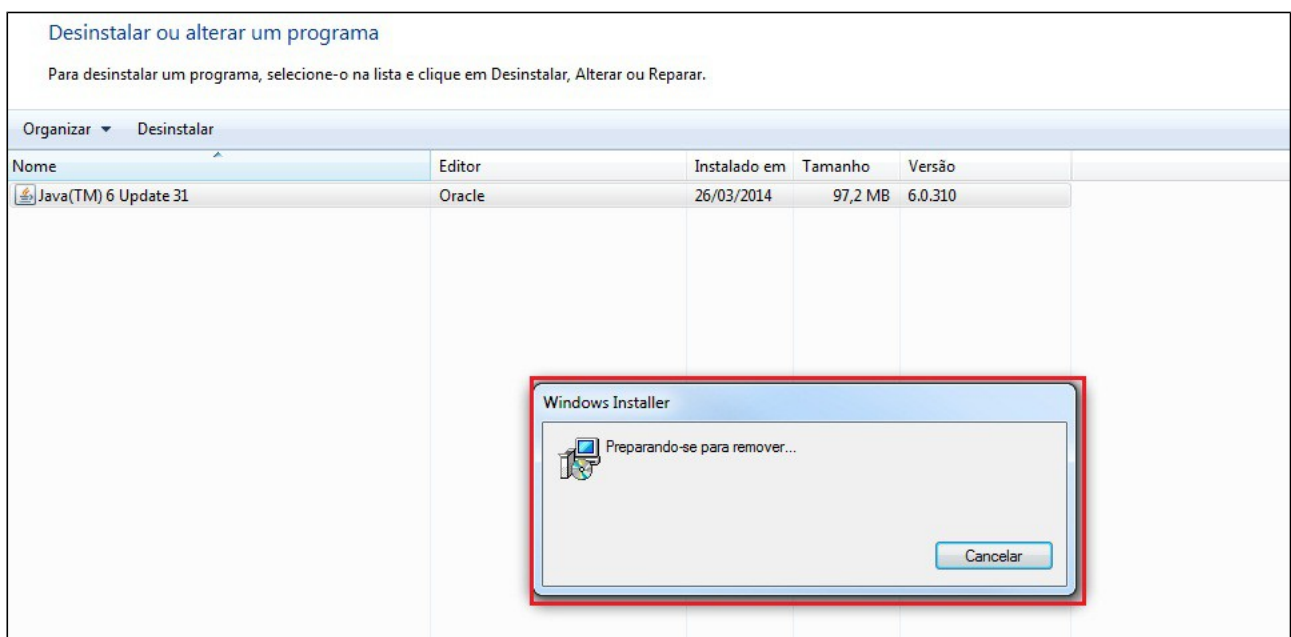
Desinstalar ou alterar um programa

Para desinstalar um programa, selecione-o na lista e clique em Desinstalar, Alterar ou Reparar.

Organizar ▾ Desinstalar

| Nome | Editor | Instalado em | Tamanho | Versão |
|---|---|---|---|---|
| Java(TM) 6 Update 31 | Oracle | 26/03/2014 | 97,2 MB | 6.0.310 |

Windows Installer

Preparando-se para remover...

Cancelar